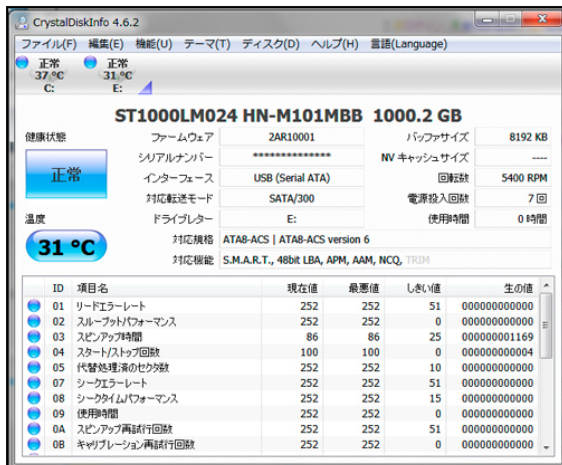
CrystalDiskInfo 4.6.2

ファイル(F) 編集(E) 機能(U) テーマ(T) ディスク(D) ヘルプ(H) 言語(Language)

正常
37 °C
C:

正常
31 °C
E:

ST1000LM024 HN-M101MBB 1000.2 GB

健康状態

正常

温度

31 °C

| | | | |
|---|---|---|---|
| ファームウェア | 2AR10001 | バッファサイズ | 8192 KB |
| シリアルナンバー | ************** | NV キャッシュサイズ | ---- |
| インターフェース | USB (Serial ATA) | 回転数 | 5400 RPM |
| 対応転送モード | SATA/300 | 電源投入回数 | 7 回 |
| ドライブレター | E: | 使用時間 | 0 時間 |

対応規格 ATA8-ACS | ATA8-ACS version 6

対応機能 S.M.A.R.T., 48bit LBA, APM, AAM, NCQ, TRIM

| ID | 項目名 | 現在値 | 最悪値 | しきい値 | 生の値 |
|---|---|---|---|---|---|
| 01 | リードエラーレート | 252 | 252 | 51 | 000000000000 |
| 02 | スループットパフォーマンス | 252 | 252 | 0 | 000000000000 |
| 03 | スピンアップ時間 | 86 | 86 | 25 | 000000001169 |
| 04 | スタート/ストップ回数 | 100 | 100 | 0 | 000000000004 |
| 05 | 代替処理済のセクタ数 | 252 | 252 | 10 | 000000000000 |
| 07 | シークエラーレート | 252 | 252 | 51 | 000000000000 |
| 08 | シークタイムパフォーマンス | 252 | 252 | 15 | 000000000000 |
| 09 | 使用時間 | 252 | 252 | 0 | 000000000000 |
| 0A | スピンアップ再試行回数 | 252 | 252 | 51 | 000000000000 |
| 0B | キャリブレーション再試行回数 | 252 | 252 | 0 | 000000000000 |